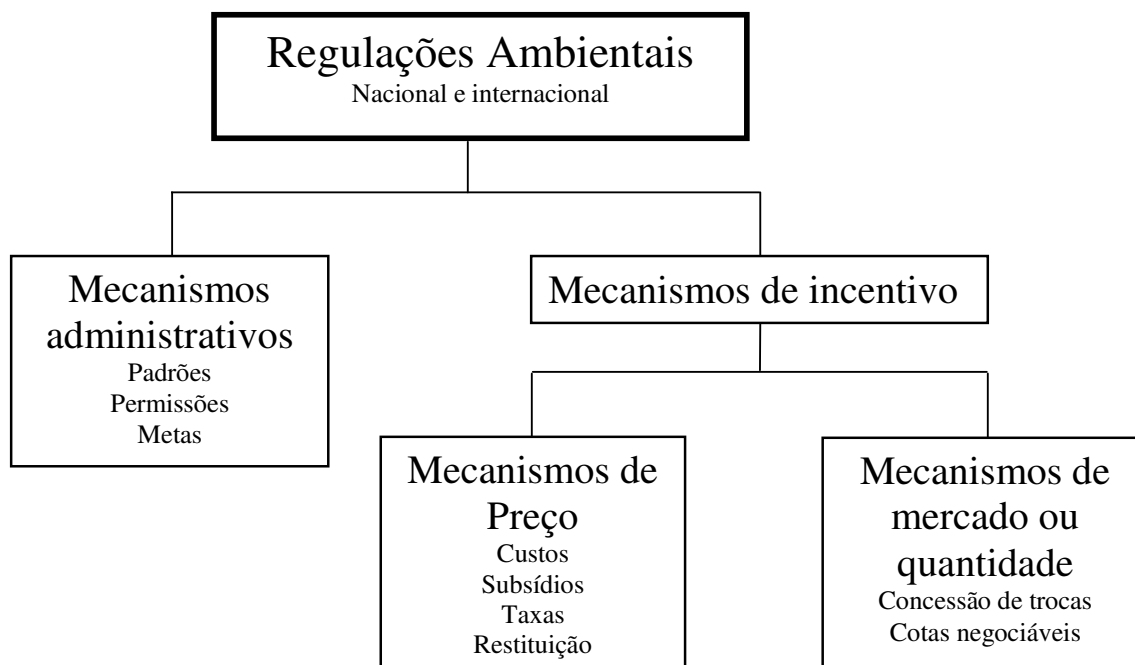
Regulações Ambientais
Nacional e internacional

Mecanismos administrativos
Padrões
Permissões
Metas

Mecanismos de incentivo

Mecanismos de Preço
Custos
Subsídios
Taxas
Restituição

Mecanismos de mercado ou quantidade
Concessão de trocas
Cotas negociáveis